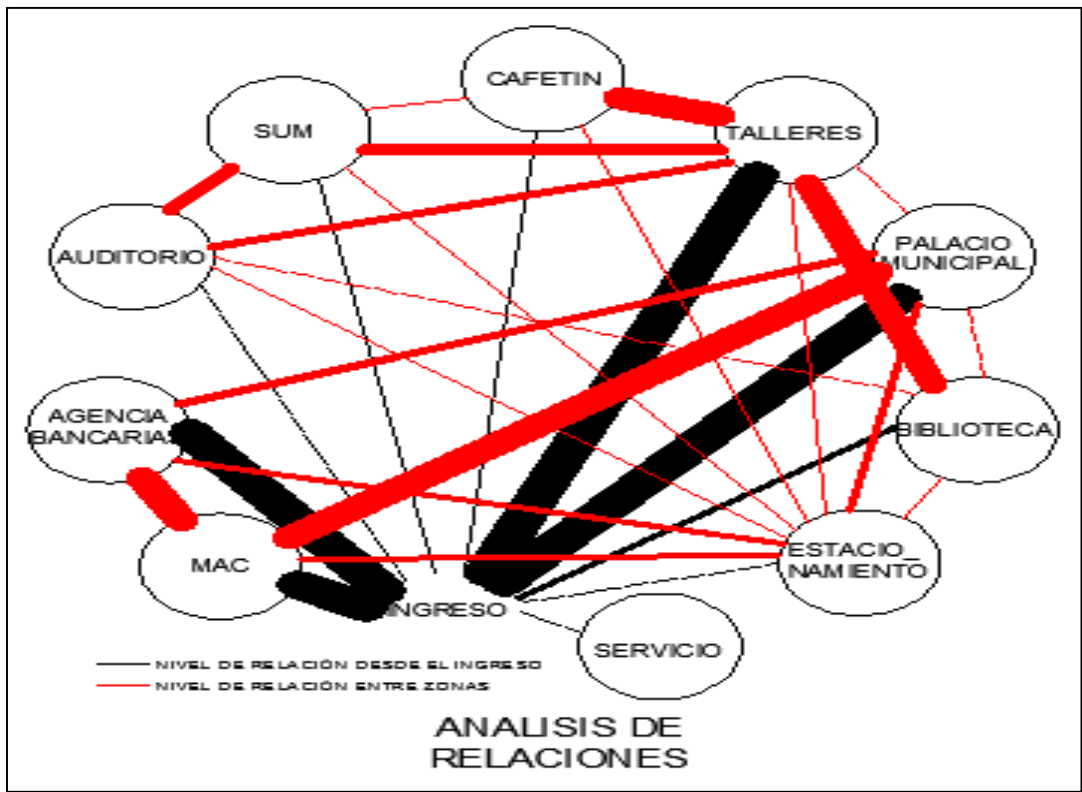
CAFETIN

SUM

TALLERES

AUDITORIO

PALACIO MUNICIPAL

AGENCIA BANCARIAS

BIBLIOTECA

MAC

ESTACIO_ NAMIENTO

INGRESO

SERVICIO

NIVEL DE RELACION DESDE EL INGRESO
NIVEL DE RELACION ENTRE ZONAS

ANALISIS DE RELACIONES